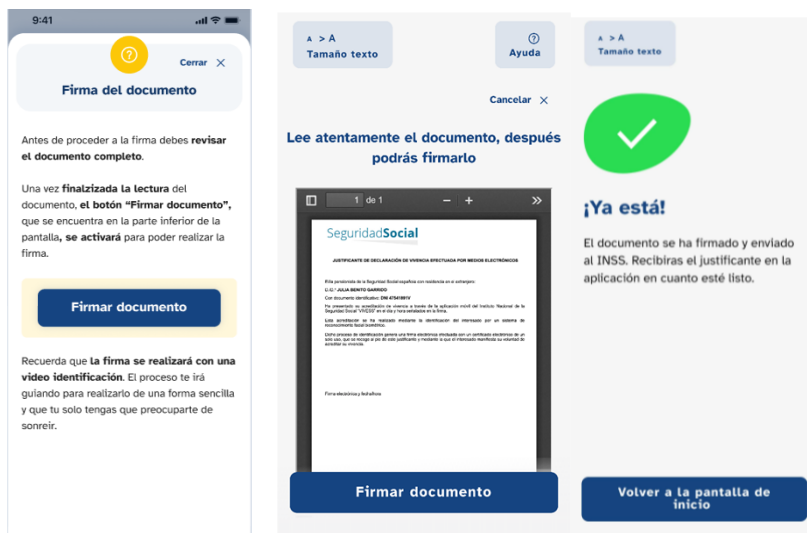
9:41

?

Cerrar ×

Firma del documento

Antes de proceder a la firma debes revisar el documento completo.

Una vez finalizada la lectura del documento, el botón "Firmar documento", que se encuentra en la parte inferior de la pantalla, se activará para poder realizar la firma.

Firmar documento

Recuerda que la firma se realizará con una video identificación. El proceso te irá guiando para realizarlo de una forma sencilla y que tu solo tengas que preocuparte de sonreir.

A > A
Tamaño texto

?
Ayuda

Cancelar ×

Lee atentamente el documento, después podrás firmarlo

1 de 1

SeguridadSocial

JUSTIFICANTE DE DECLARACIÓN DE VIVENCIA EFECTUADA POR MEDIOS ELECTRÓNICOS

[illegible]

D./D.ª JULIA BENITO GARRIDO

Con documento identificativo: DNI 47541891V

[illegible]

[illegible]

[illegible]

Firma electrónica y fecha/hora

Firmar documento

A > A
Tamaño texto

¡Ya está!

El documento se ha firmado y enviado al INSS. Recibirás el justificante en la aplicación en cuanto esté listo.

Volver a la pantalla de inicio